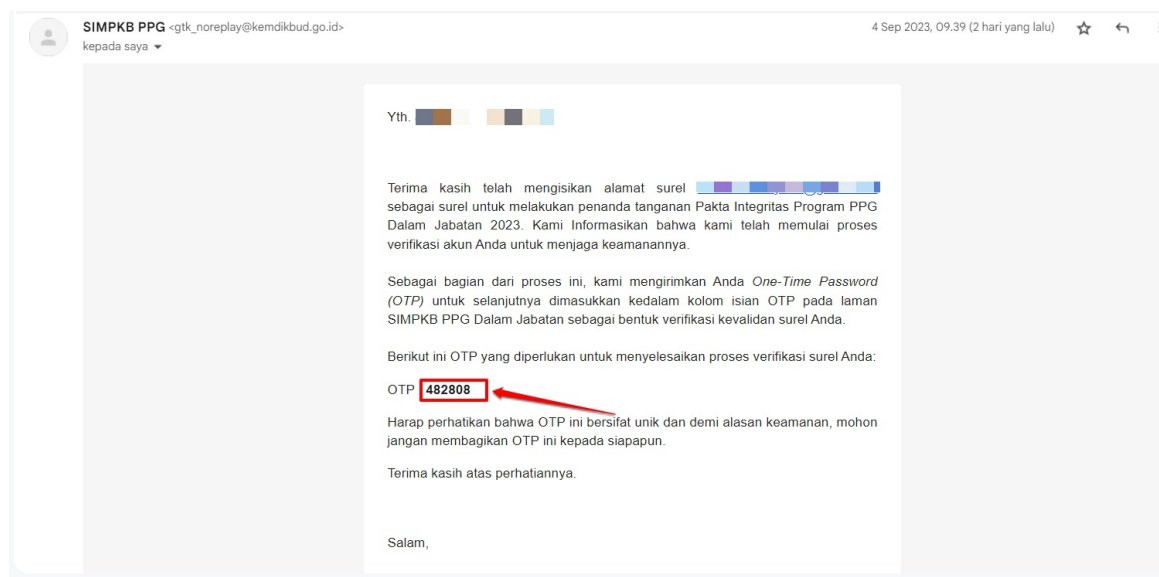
SIMPKB PPG <gtk_noreplay@kemdikbud.go.id>
kepada saya

4 Sep 2023, 09.39 (2 hari yang lalu)

Yth. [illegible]

Terima kasih telah mengisikan alamat surel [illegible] sebagai surel untuk melakukan penanda tanganan Pakta Integritas Program PPG Dalam Jabatan 2023. Kami Informasikan bahwa kami telah memulai proses verifikasi akun Anda untuk menjaga keamanannya.

Sebagai bagian dari proses ini, kami mengirimkan Anda One-Time Password (OTP) untuk selanjutnya dimasukkan kedalam kolom isian OTP pada laman SIMPKB PPG Dalam Jabatan sebagai bentuk verifikasi kevalidan surel Anda.

Berikut ini OTP yang diperlukan untuk menyelesaikan proses verifikasi surel Anda:

OTP 482808

Harap perhatikan bahwa OTP ini bersifat unik dan demi alasan keamanan, mohon jangan membagikan OTP ini kepada siapapun.

Terima kasih atas perhatiannya.

Salam,